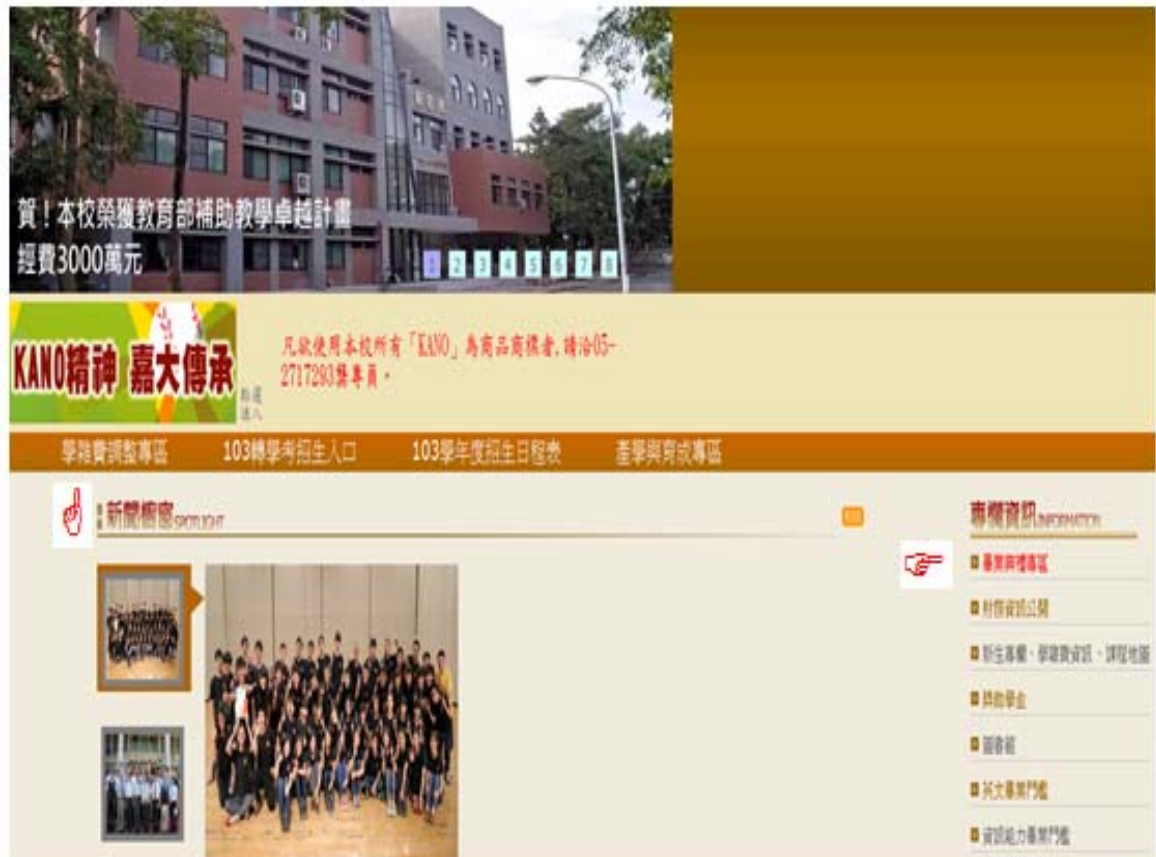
賀！本校榮獲教育部補助教學卓越計畫經費3000萬元

1 2 3 4 5 6 7 8

KANO精神 嘉大傳承

點選進入

凡欲使用本校所有「KANO」為商品商標者，請洽05-2717293祭專員。

學雜費調整專區 103轉學考招生入口 103學年度招生日程表 產學與育成專區

新聞櫥窗SPOTLIGHT

專欄資訊INFORMATION

產業與標專區

財務資訊公開

新生專欄、學雜費資訊、課程地圖

獎助學金

圖書館

英文專業門檻

資訊能力專業門檻